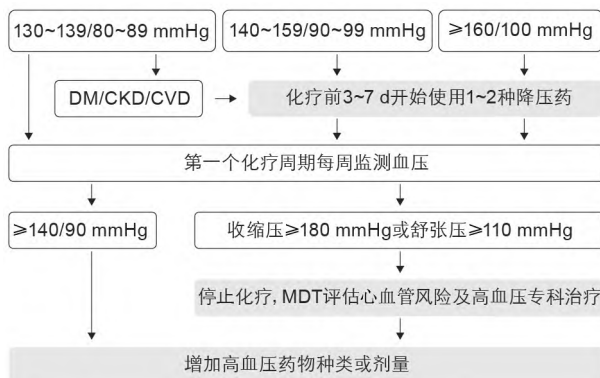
130~139/80~89 mmHg

140~159/90~99 mmHg

≥160/100 mmHg

DM/CKD/CVD

化疗前3~7 d开始使用1~2种降压药

第一个化疗周期每周监测血压

≥140/90 mmHg

收缩压≥180 mmHg或舒张压≥110 mmHg

停止化疗, MDT评估心血管风险及高血压专科治疗

增加高血压药物种类或剂量